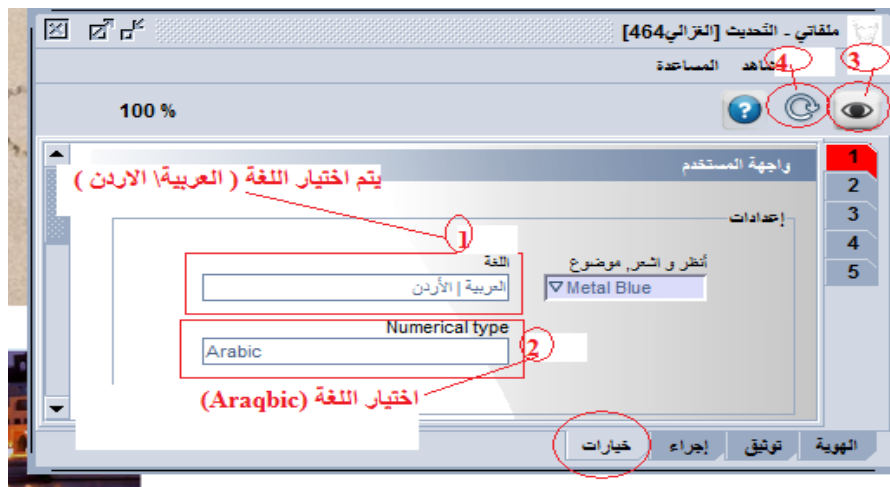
ملفاتي - التحديث [الغزالي464]

المساعدة شاهد

4 3

100 %

1
2
3
4
5

واجهة المستخدم

يتم اختيار اللغة ( العربية\ الاردن )

إعدادات

1

اللغة

العربية | الأردن

أنظر و الشعر, موضوع

▽Metal Blue

Numerical type

Arabic

2

اختيار اللغة (Araqbic)

الهوية توثيق إجراء خيارات